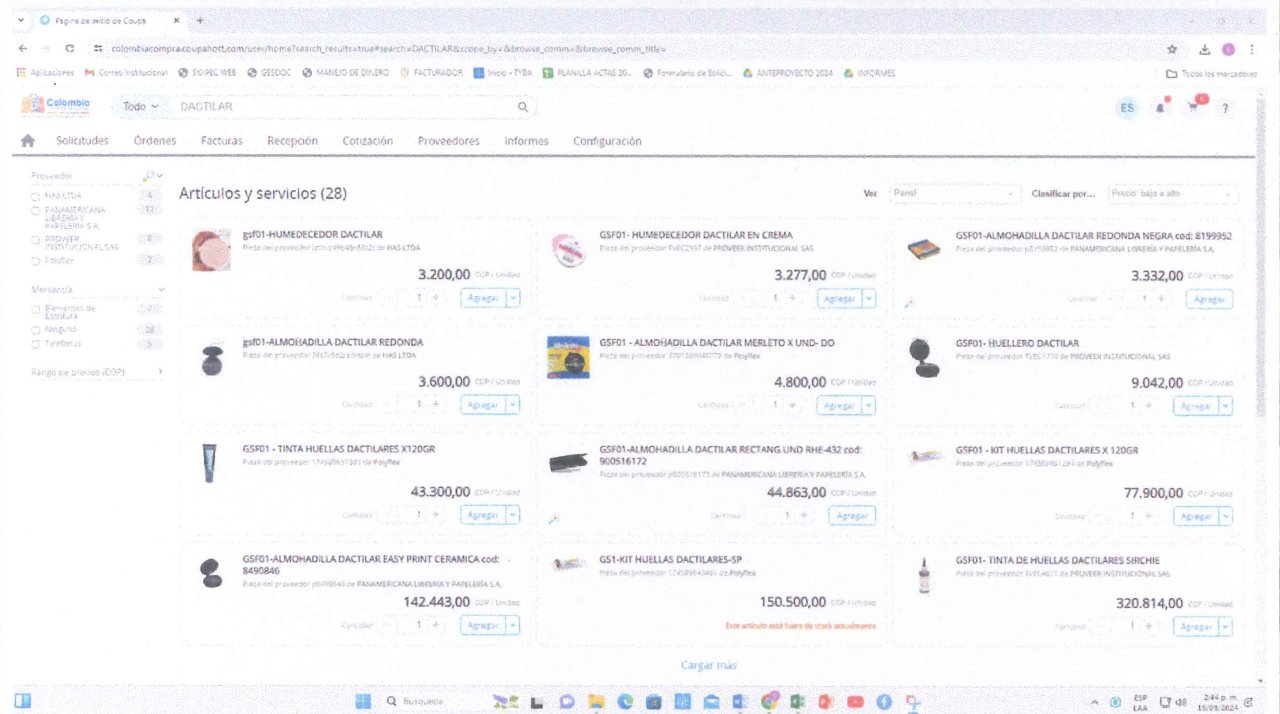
Página de inicio de Coupa

colombiacompra.coupahost.com/user/home?search_results=true#search=DACTILAR&scope_by=&browse_comm=&browse_comm_title=

Aplicaciones Correo Institucional SIGPEC WEB GESDOC MANEJO DE DINERO FACTURADOR Inicio - TYBA PLANILLA ACTAS 20... Formulario de Solici... ANTEPROYECTO 2024 INFORMES Todos los marcadores

Colombia Todo DACTILAR

ES ?

Solicitudes Órdenes Facturas Recepción Cotización Proveedores Informes Configuración

Proveedor
HAS LTDA 4
PANAMERICANA LIBRERIA Y PAPELERIA S.A. 12
PROVEER INSTITUCIONAL SAS 6
Polyflex 7

Mercancía
Elementos de Escritura 7
Ninguno 28
Telefonos 5

Rango de precios (COP)

Artículos y servicios (28)

Ver Panel Clasificar por... Precio: bajo a alto

gsf01-HUMEDECEDOR DACTILAR
Pieza del proveedor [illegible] de HAS LTDA
3.200,00 COP / Unidad
Cantidad 1 Agregar

GSF01- HUMEDECEDOR DACTILAR EN CREMA
Pieza del proveedor TVEC2957 de PROVEER INSTITUCIONAL SAS
3.277,00 COP / Unidad
Cantidad 1 Agregar

GSF01-ALMOHADILLA DACTILAR REDONDA NEGRA cod: 8199952
Pieza del proveedor p8199952 de PANAMERICANA LIBRERIA Y PAPELERIA S.A.
3.332,00 COP / Unidad
Cantidad 1 Agregar

gsf01-ALMOHADILLA DACTILAR REDONDA
Pieza del proveedor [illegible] de HAS LTDA
3.600,00 COP / Unidad
Cantidad 1 Agregar

GSF01 - ALMOHADILLA DACTILAR MERLETO X UND- DO
Pieza del proveedor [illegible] de Polyflex
4.800,00 COP / Unidad
Cantidad 1 Agregar

GSF01- HUELLERO DACTILAR
Pieza del proveedor TVEC1776 de PROVEER INSTITUCIONAL SAS
9.042,00 COP / Unidad
Cantidad 1 Agregar

GSF01 - TINTA HUELLAS DACTILARES X120GR
Pieza del proveedor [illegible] de Polyflex
43.300,00 COP / Unidad
Cantidad 1 Agregar

GSF01-ALMOHADILLA DACTILAR RECTANG UND RHE-432 cod: 900516172
Pieza del proveedor p900516172 de PANAMERICANA LIBRERIA Y PAPELERIA S.A.
44.863,00 COP / Unidad
Cantidad 1 Agregar

GSF01 - KIT HUELLAS DACTILARES X 120GR
Pieza del proveedor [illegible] de Polyflex
77.900,00 COP / Unidad
Cantidad 1 Agregar

GSF01-ALMOHADILLA DACTILAR EASY PRINT CERAMICA cod: 8490846
Pieza del proveedor p8490846 de PANAMERICANA LIBRERIA Y PAPELERIA S.A.
142.443,00 COP / Unidad
Cantidad 1 Agregar

GS1-KIT HUELLAS DACTILARES-SP
Pieza del proveedor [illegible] de Polyflex
150.500,00 COP / Unidad
Este artículo está fuera de stock actualmente

GSF01- TINTA DE HUELLAS DACTILARES SIRCHIE
Pieza del proveedor TVEC4601 de PROVEER INSTITUCIONAL SAS
320.814,00 COP / Unidad
Cantidad 1 Agregar

Cargar más

Búsqueda ESP LAA 2:44 p. m. 15/08/2024